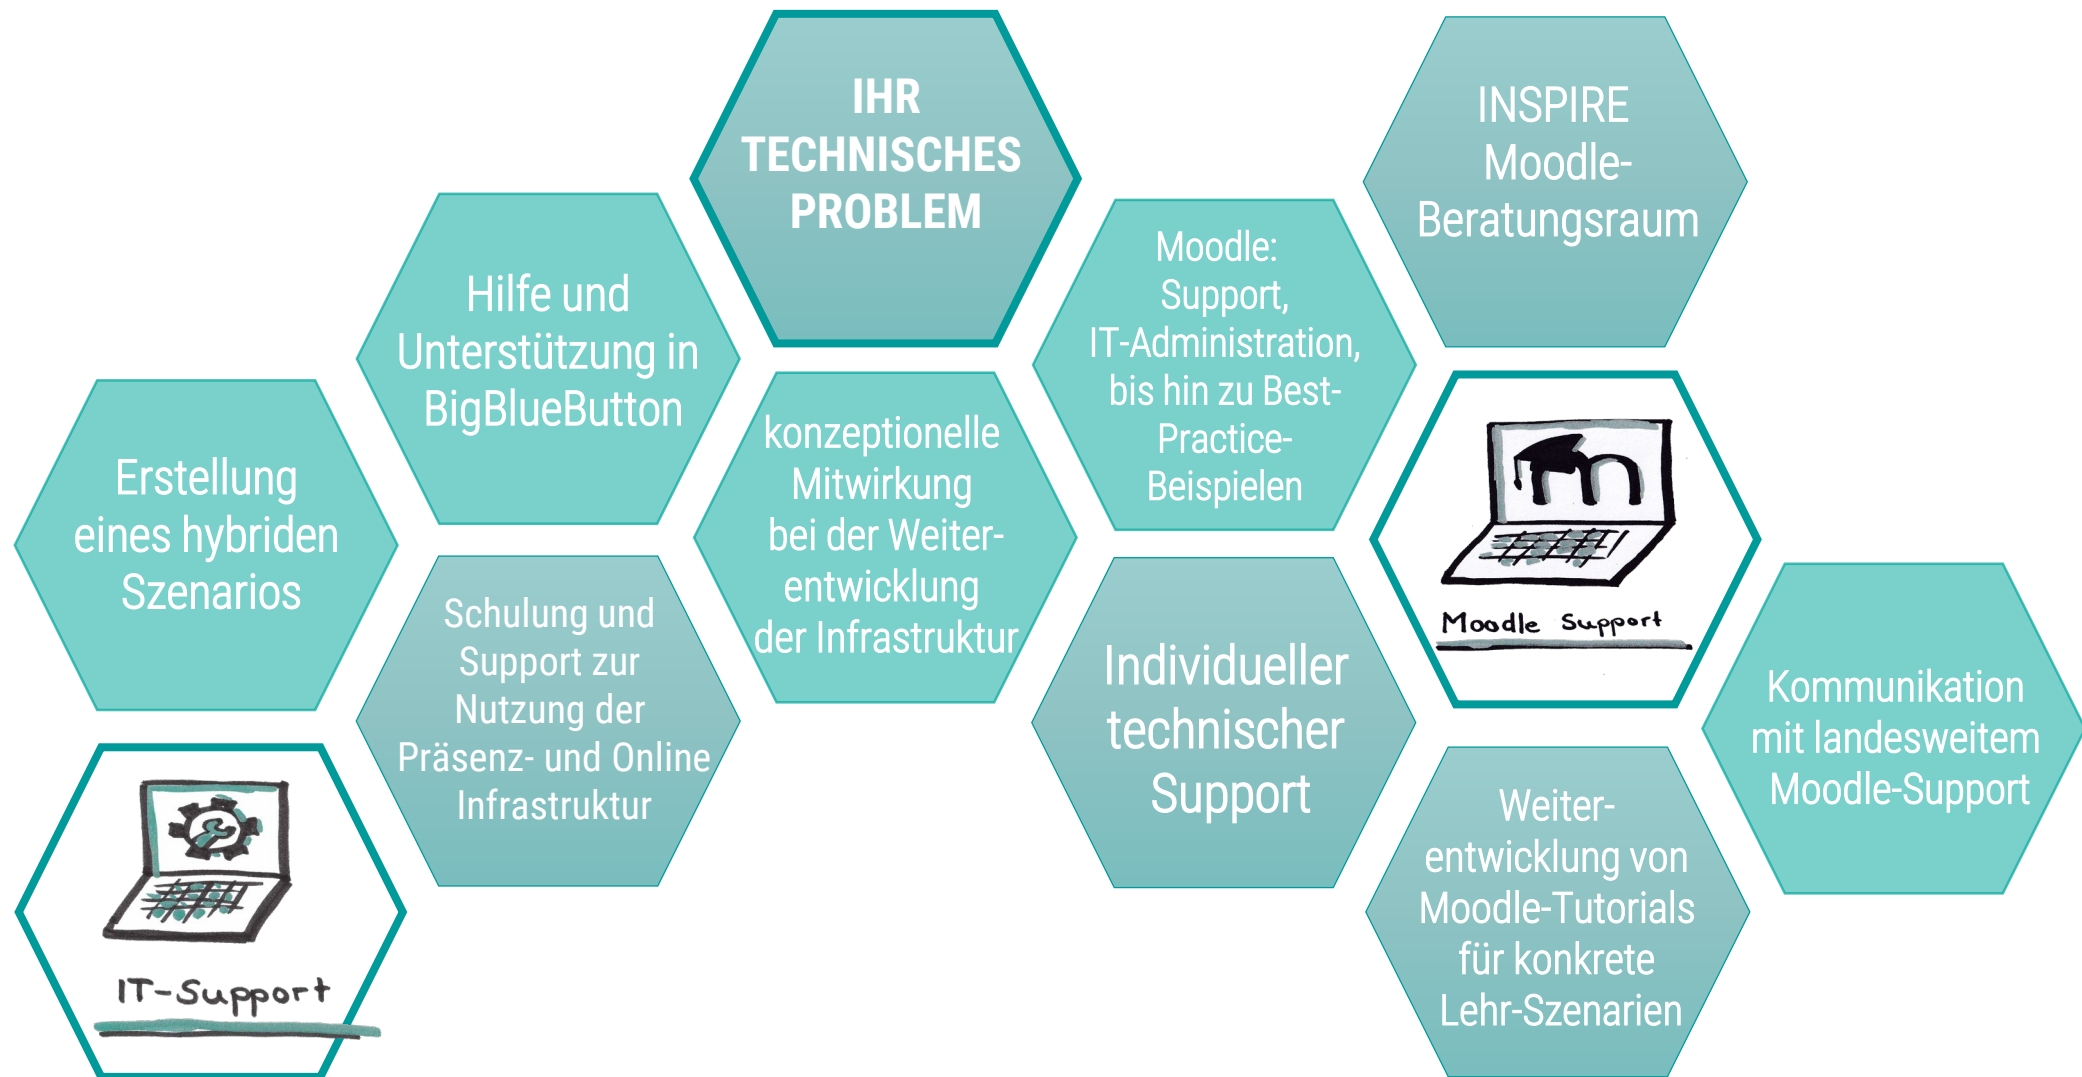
IHR TECHNISCHES PROBLEM

INSPIRE Moodle-Beratungsraum

Hilfe und Unterstützung in BigBlueButton

Moodle: Support, IT-Administration, bis hin zu Best-Practice-Beispielen

Erstellung eines hybriden Szenarios

konzeptionelle Mitwirkung bei der Weiterentwicklung der Infrastruktur

Moodle Support

Schulung und Support zur Nutzung der Präsenz- und Online Infrastruktur

Individueller technischer Support

Kommunikation mit landesweitem Moodle-Support

IT-Support

Weiterentwicklung von Moodle-Tutorials für konkrete Lehr-Szenarien